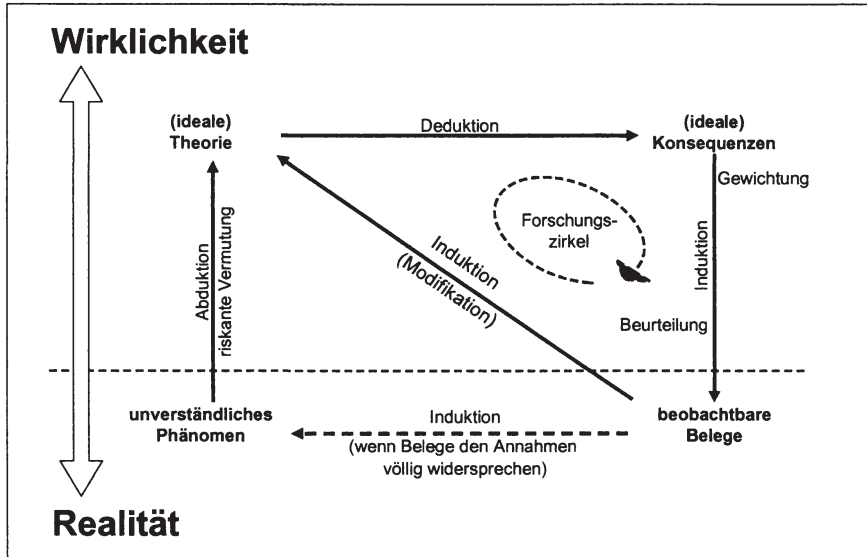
Wirklichkeit

(ideale) Theorie

Deduktion

(ideale) Konsequenzen

Gewichtung

Abduktion riskante Vermutung

Forschungszirkel

Induktion (Modifikation)

Induktion

Beurteilung

unverständliches Phänomen

Induktion (wenn Belege den Annahmen völlig widersprechen)

beobachtbare Belege

Realität